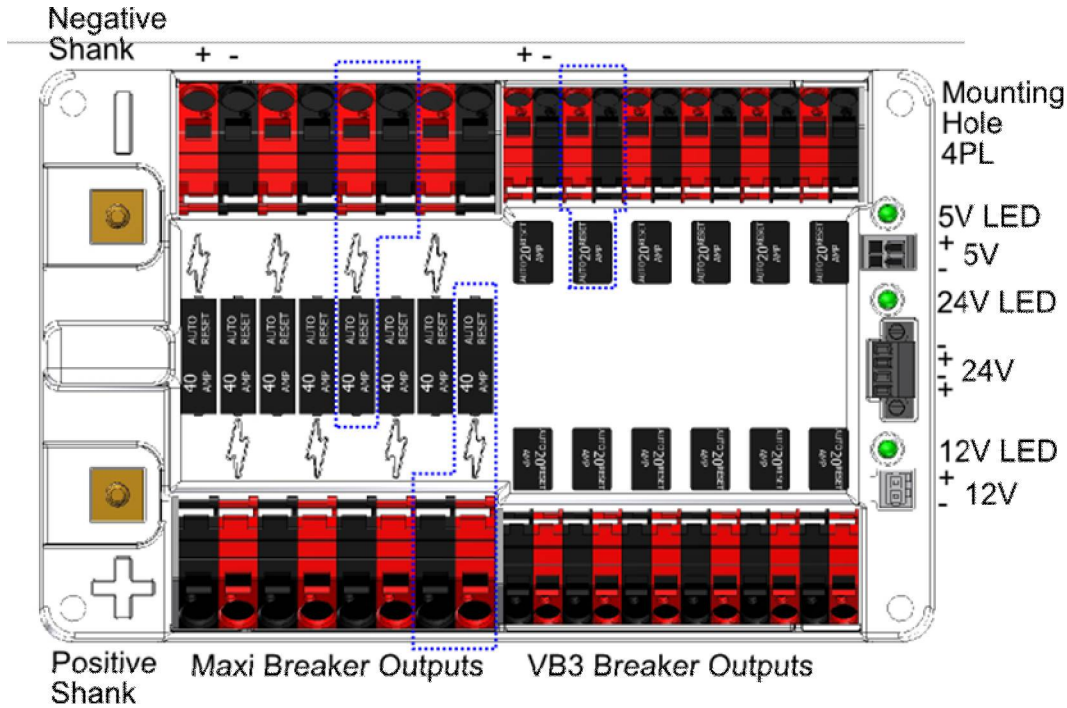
Negative Shank

+ -

+ -

Mounting Hole 4PL

5V LED

+ 5V -

24V LED

- + 24V - +

12V LED

+ 12V -

AUTO RESET 40 AMP

AUTO RESET 40 AMP

AUTO RESET 40 AMP

AUTO RESET 40 AMP

AUTO RESET 40 AMP

AUTO RESET 40 AMP

AUTO RESET 40 AMP

AUTO RESET 40 AMP

AUTO RESET 20 AMP

AUTO RESET 20 AMP

AUTO RESET 20 AMP

AUTO RESET 20 AMP

AUTO RESET 20 AMP

AUTO RESET 20 AMP

AUTO RESET 20 AMP

AUTO RESET 20 AMP

AUTO RESET 20 AMP

AUTO RESET 20 AMP

AUTO RESET 20 AMP

AUTO RESET 20 AMP

Positive Shank

Maxi Breaker Outputs

VB3 Breaker Outputs